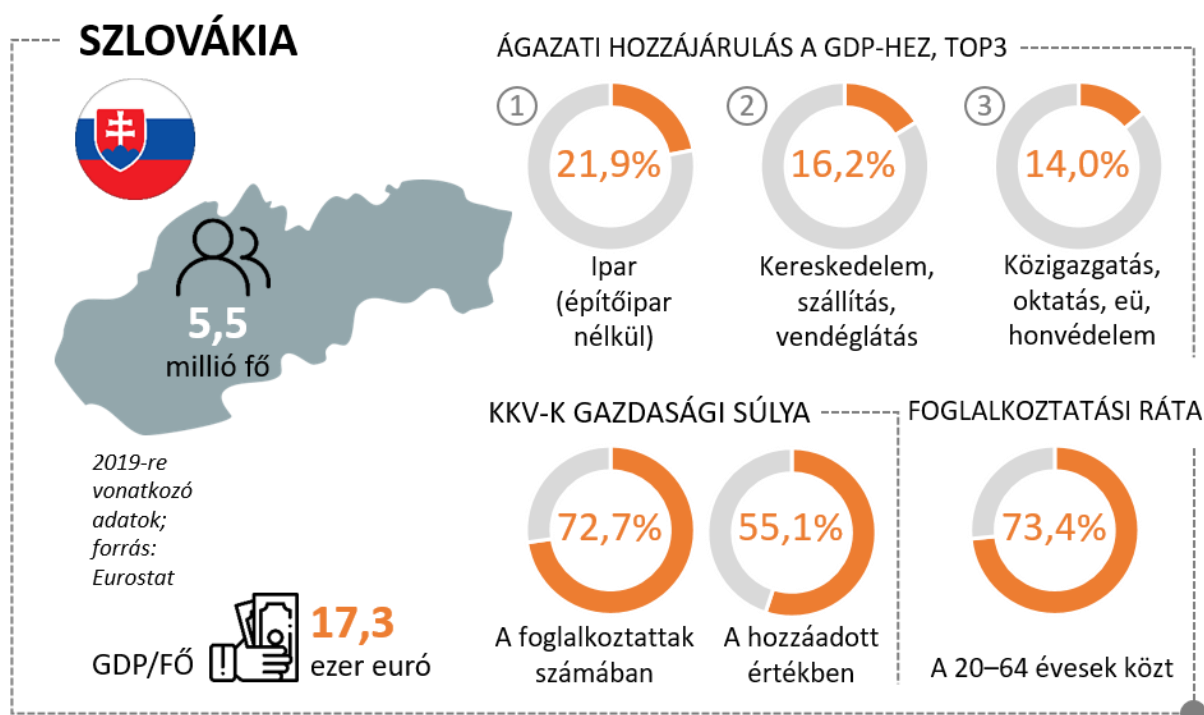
SZLOVÁKIA

5,5
millió fő

2019-re vonatkozó adatok; forrás: Eurostat

GDP/FŐ 17,3 ezer euró

ÁGAZATI HOZZÁJÁRULÁS A GDP-HEZ, TOP3

1 21,9% Ipar (építőipar nélkül)

2 16,2% Kereskedelem, szállítás, vendéglátás

3 14,0% Közigazgatás, oktatás, eü, honvédelem

KKV-K GAZDASÁGI SÚLYA

72,7% A foglalkoztattak számában

55,1% A hozzáadott értékben

FOGLALKOZTATÁSI RÁTA

73,4% A 20–64 évesek közt